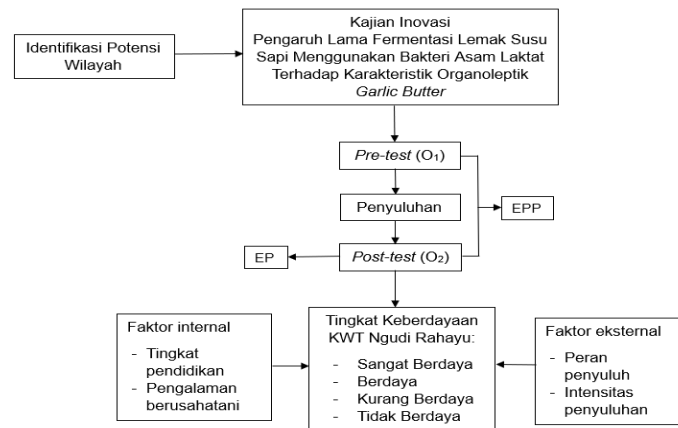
Identifikasi Potensi Wilayah

Kajian Inovasi
Pengaruh Lama Fermentasi Lemak Susu Sapi Menggunakan Bakteri Asam Laktat Terhadap Karakteristik Organoleptik *Garlic Butter*

*Pre-test* ($O_1$)

Penyuluhan

EPP

EP

*Post-test* ($O_2$)

Faktor internal
- Tingkat pendidikan
- Pengalaman berusahatani

Tingkat Keberdayaan KWT Ngudi Rahayu:
- Sangat Berdaya
- Berdaya
- Kurang Berdaya
- Tidak Berdaya

Faktor eksternal
- Peran penyuluh
- Intensitas penyuluhan